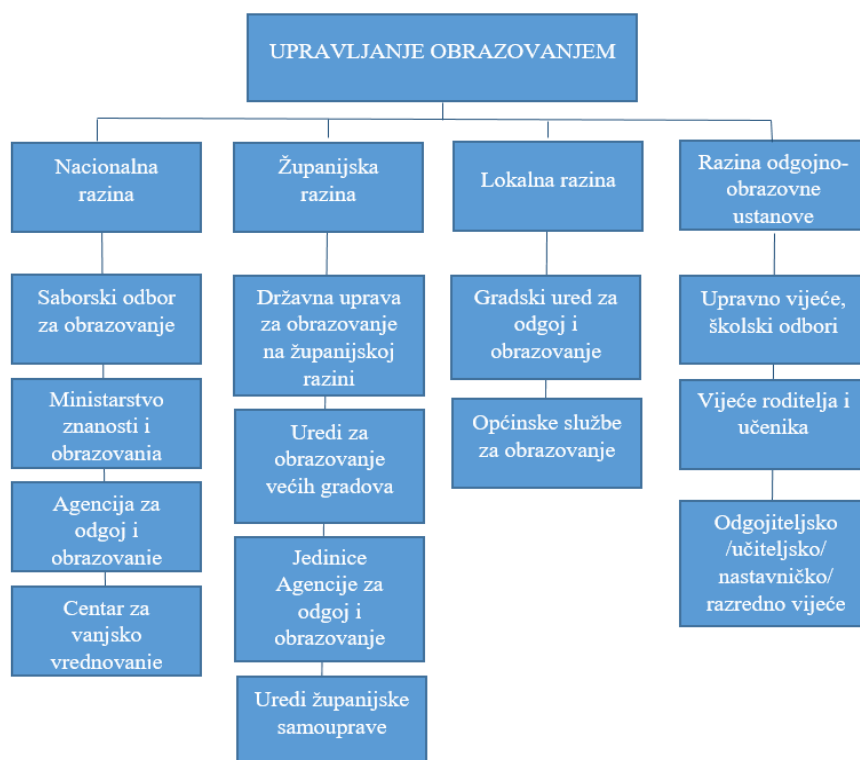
UPRAVLJANJE OBRAZOVANJEM

Nacionalna razina

Saborski odbor za obrazovanje

Ministarstvo znanosti i obrazovania

Agencija za odgoj i obrazovanie

Centar za vanjsko vrednovanie

Županijska razina

Državna uprava za obrazovanje na županijskoj razini

Uredi za obrazovanje većih gradova

Jedinice Agencije za odgoj i obrazovanje

Uredi županijske samouprave

Lokalna razina

Gradski ured za odgoj i obrazovanje

Općinske službe za obrazovanje

Razina odgojno-obrazovne ustanove

Upravno vijeće, školski odbori

Vijeće roditelja i učenika

Odgojiteljsko /učiteljsko/ nastavničko/ razredno vijeće